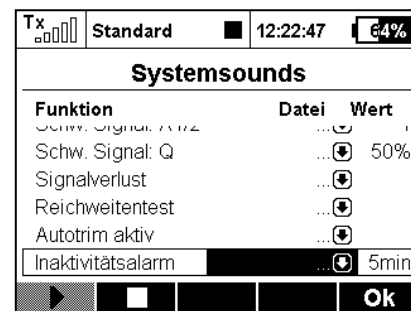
Tx Standard 12:22:47 64%

Systemsounds

| Funktion | Datei | Wert |
|---|---|---|
| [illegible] | ... | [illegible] |
| Schw. Signal: Q | ... | 50% |
| Signalverlust | ... | |
| Reichweitentest | ... | |
| Autotrim aktiv | ... | |
| Inaktivitätsalarm | ... | 5min |

Ok